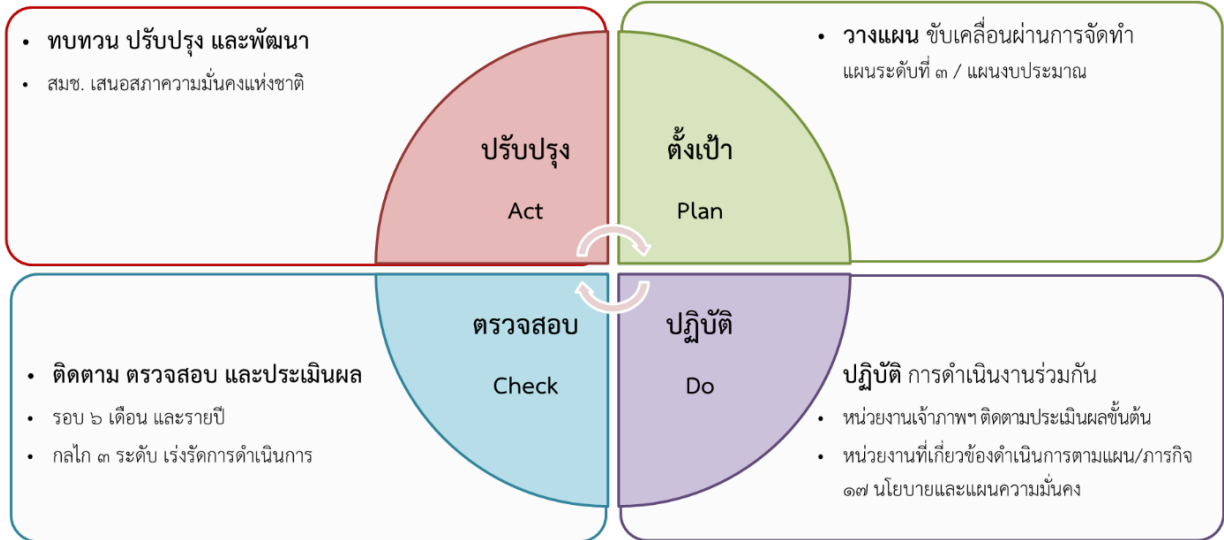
• ทบทวน ปรับปรุง และพัฒนา

• สมช. เสนอสภาความมั่นคงแห่งชาติ

• วางแผน ขับเคลื่อนผ่านการจัดทำ แผนระดับที่ ๓ / แผนงบประมาณ

ปรับปรุง

Act

ตั้งเป้า

Plan

ตรวจสอบ

Check

ปฏิบัติ

Do

• ติดตาม ตรวจสอบ และประเมินผล

• รอบ ๖ เดือน และรายปี

• กลไก ๓ ระดับ เร่งรัดการดำเนินการ

ปฏิบัติ การดำเนินงานร่วมกัน

• หน่วยงานเจ้าภาพฯ ติดตามประเมินผลขั้นต้น

• หน่วยงานที่เกี่ยวข้องดำเนินการตามแผน/ภารกิจ ๑๗ นโยบายและแผนความมั่นคง